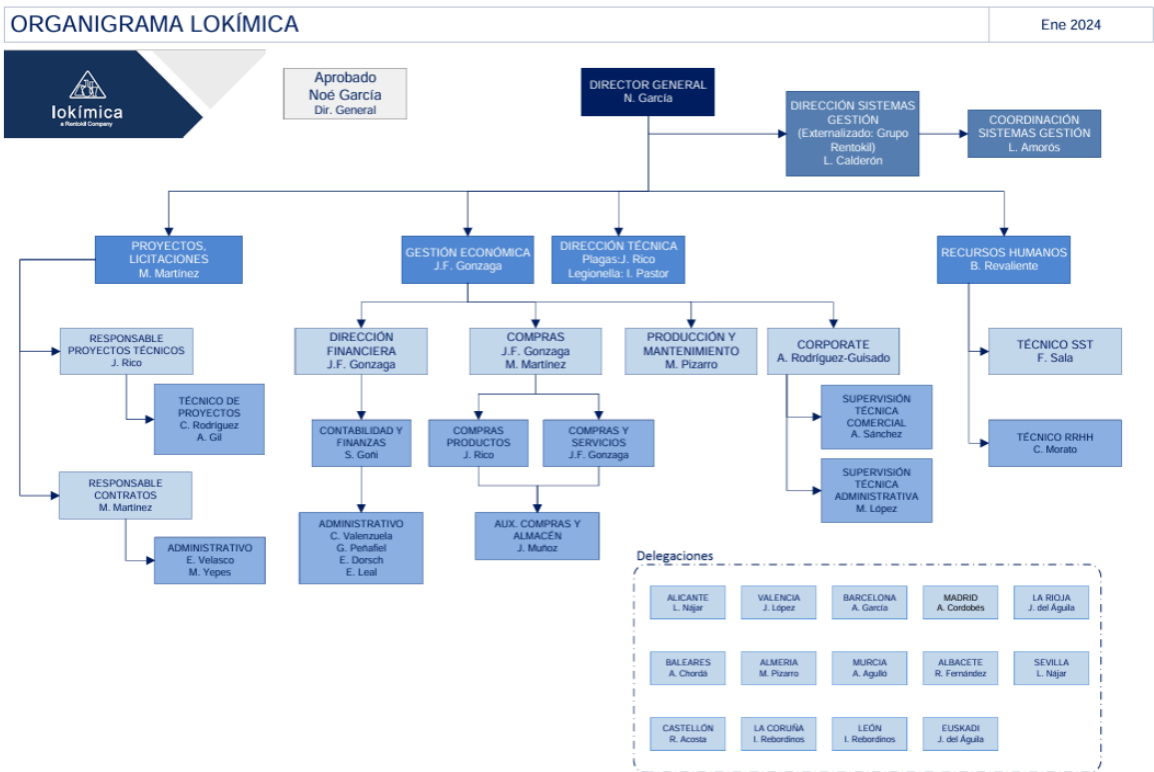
ORGANIGRAMA LOKÍMICA

Ene 2024

lokímica
a Rentokil Company

Aprobado
Noé García
Dir. General

DIRECTOR GENERAL
N. García

DIRECCIÓN SISTEMAS GESTIÓN
(Externalizado: Grupo Rentokil)
L. Calderón

COORDINACIÓN SISTEMAS GESTIÓN
L. Amorós

PROYECTOS, LICITACIONES
M. Martínez

GESTIÓN ECONÓMICA
J.F. Gonzaga

DIRECCIÓN TÉCNICA
Plagas:J. Rico
Legionella: I. Pastor

RECURSOS HUMANOS
B. Revaliente

RESPONSABLE PROYECTOS TÉCNICOS
J. Rico

TÉCNICO DE PROYECTOS
C. Rodríguez
A. Gil

RESPONSABLE CONTRATOS
M. Martínez

ADMINISTRATIVO
E. Velasco
M. Yepes

DIRECCIÓN FINANCIERA
J.F. Gonzaga

CONTABILIDAD Y FINANZAS
S. Goñi

ADMINISTRATIVO
C. Valenzuela
G. Peñafiel
E. Dorsch
E. Leal

COMPRAS
J.F. Gonzaga
M. Martínez

COMPRAS PRODUCTOS
J. Rico

COMPRAS Y SERVICIOS
J.F. Gonzaga

AUX. COMPRAS Y ALMACÉN
J. Muñoz

PRODUCCIÓN Y MANTENIMIENTO
M. Pizarro

CORPORATE
A. Rodríguez-Guisado

SUPERVISIÓN TÉCNICA COMERCIAL
A. Sánchez

SUPERVISIÓN TÉCNICA ADMINISTRATIVA
M. López

TÉCNICO SST
F. Sala

TÉCNICO RRHH
C. Morato

Delegaciones

ALICANTE
L. Nájar

VALENCIA
J. López

BARCELONA
A. García

MADRID
A. Cordobés

LA RIOJA
J. del Águila

BALEARES
A. Chordá

ALMERIA
M. Pizarro

MURCIA
A. Agulló

ALBACETE
R. Fernández

SEVILLA
L. Nájar

CASTELLÓN
R. Acosta

LA CORUÑA
I. Rebordinos

LEÓN
I. Rebordinos

EUSKADI
J. del Águila